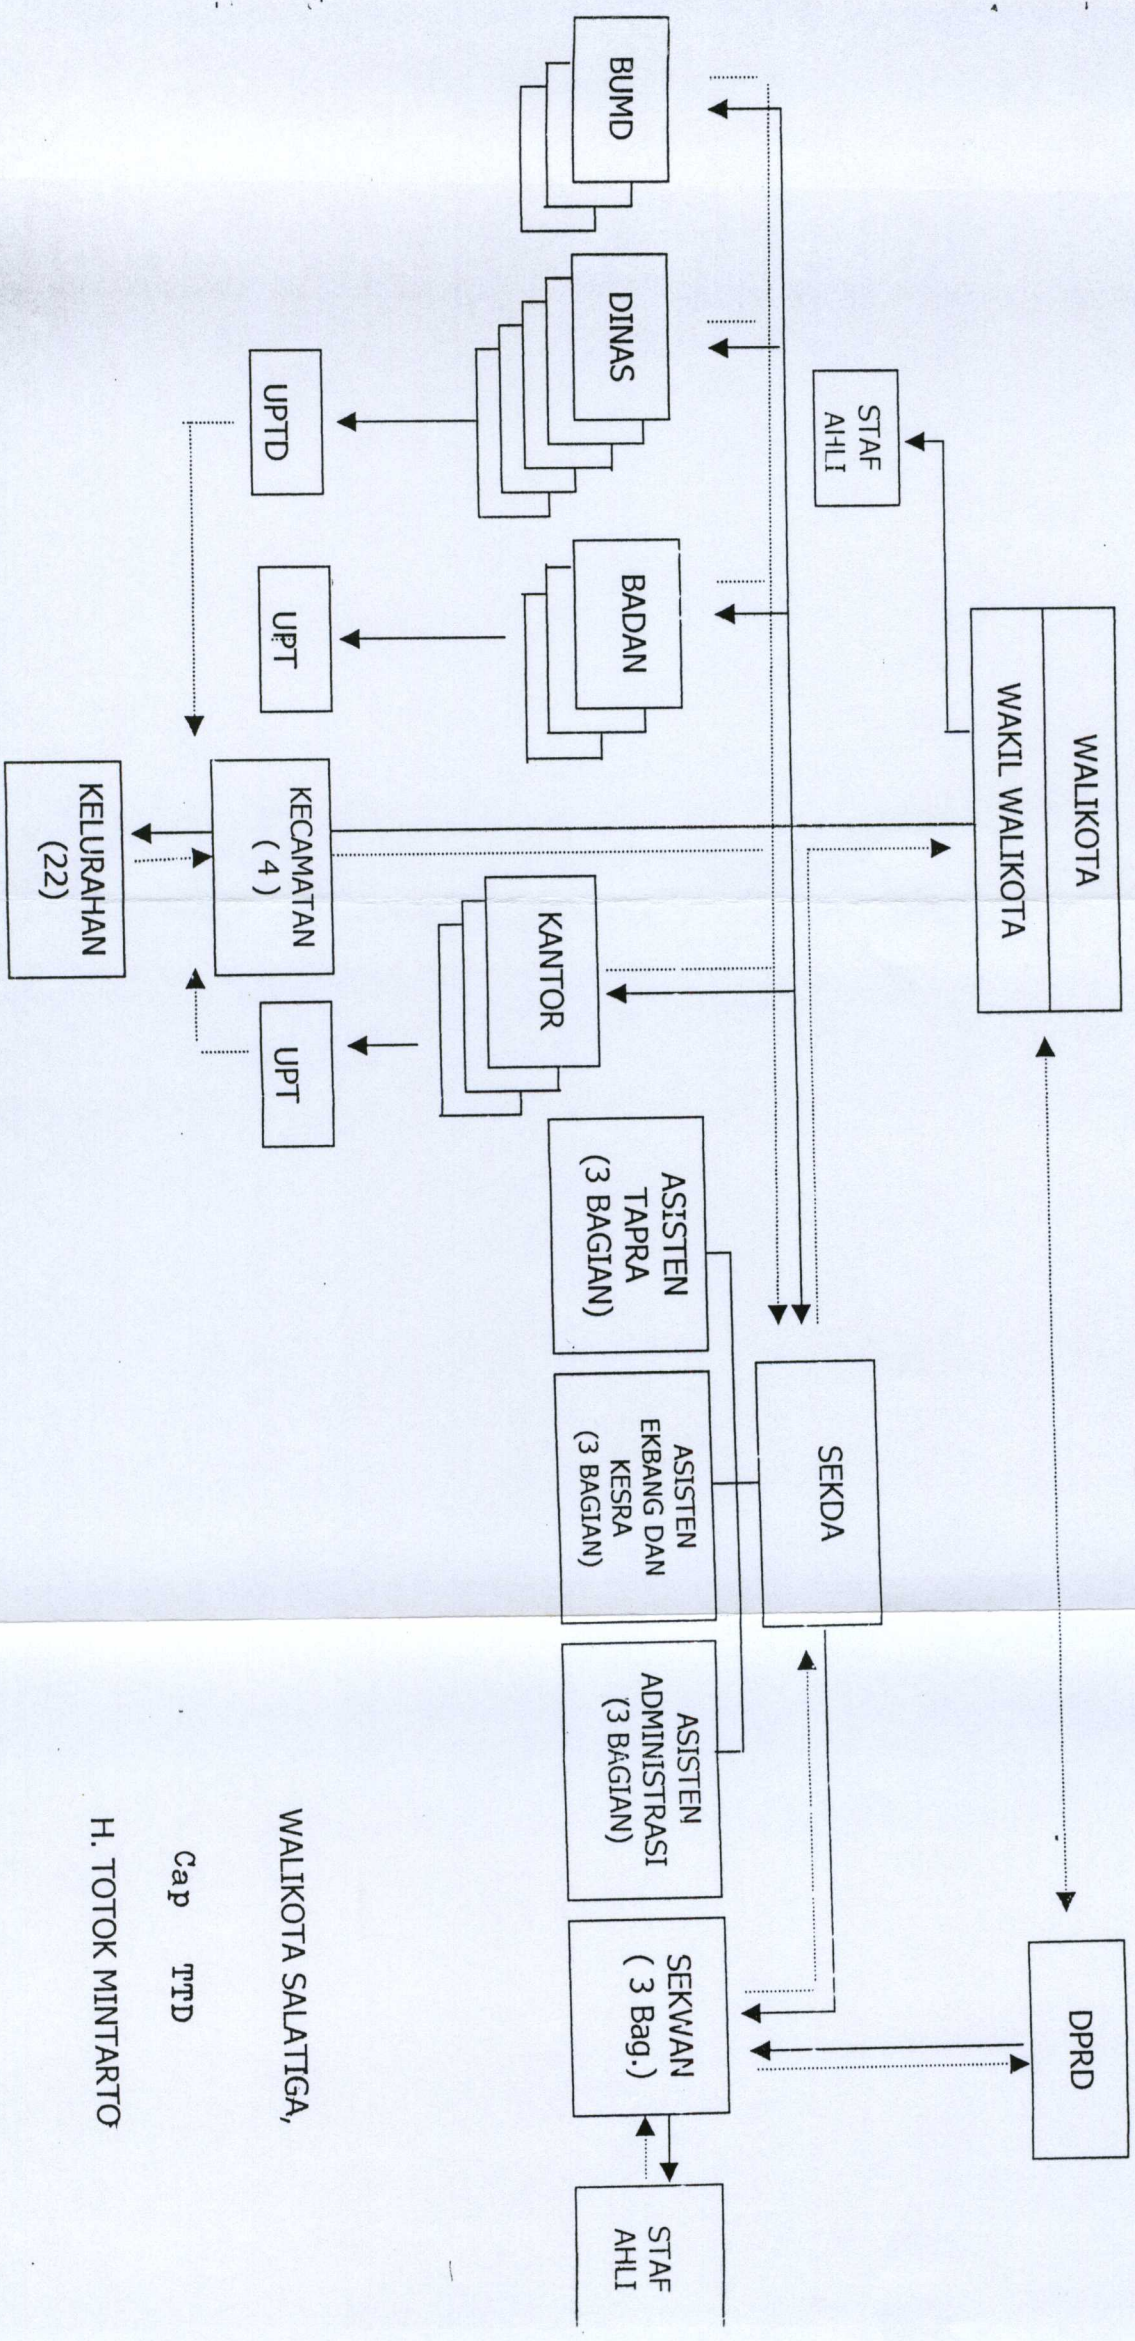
WALIKOTA
WAKIL WALIKOTA

DPRD

STAF AHLI

SEKDA

SEKWAN ( 3 Bag.)

STAF AHLI

ASISTEN TAPRA (3 BAGIAN)

ASISTEN EKBANG DAN KESRA (3 BAGIAN)

ASISTEN ADMINISTRASI (3 BAGIAN)

BUMD

DINAS

BADAN

KANTOR

UPTD

UPT

UPT

KECAMATAN ( 4 )

KELURAHAN (22)

WALIKOTA SALATIGA,

Cap TTD

H. TOTOK MINTARTO